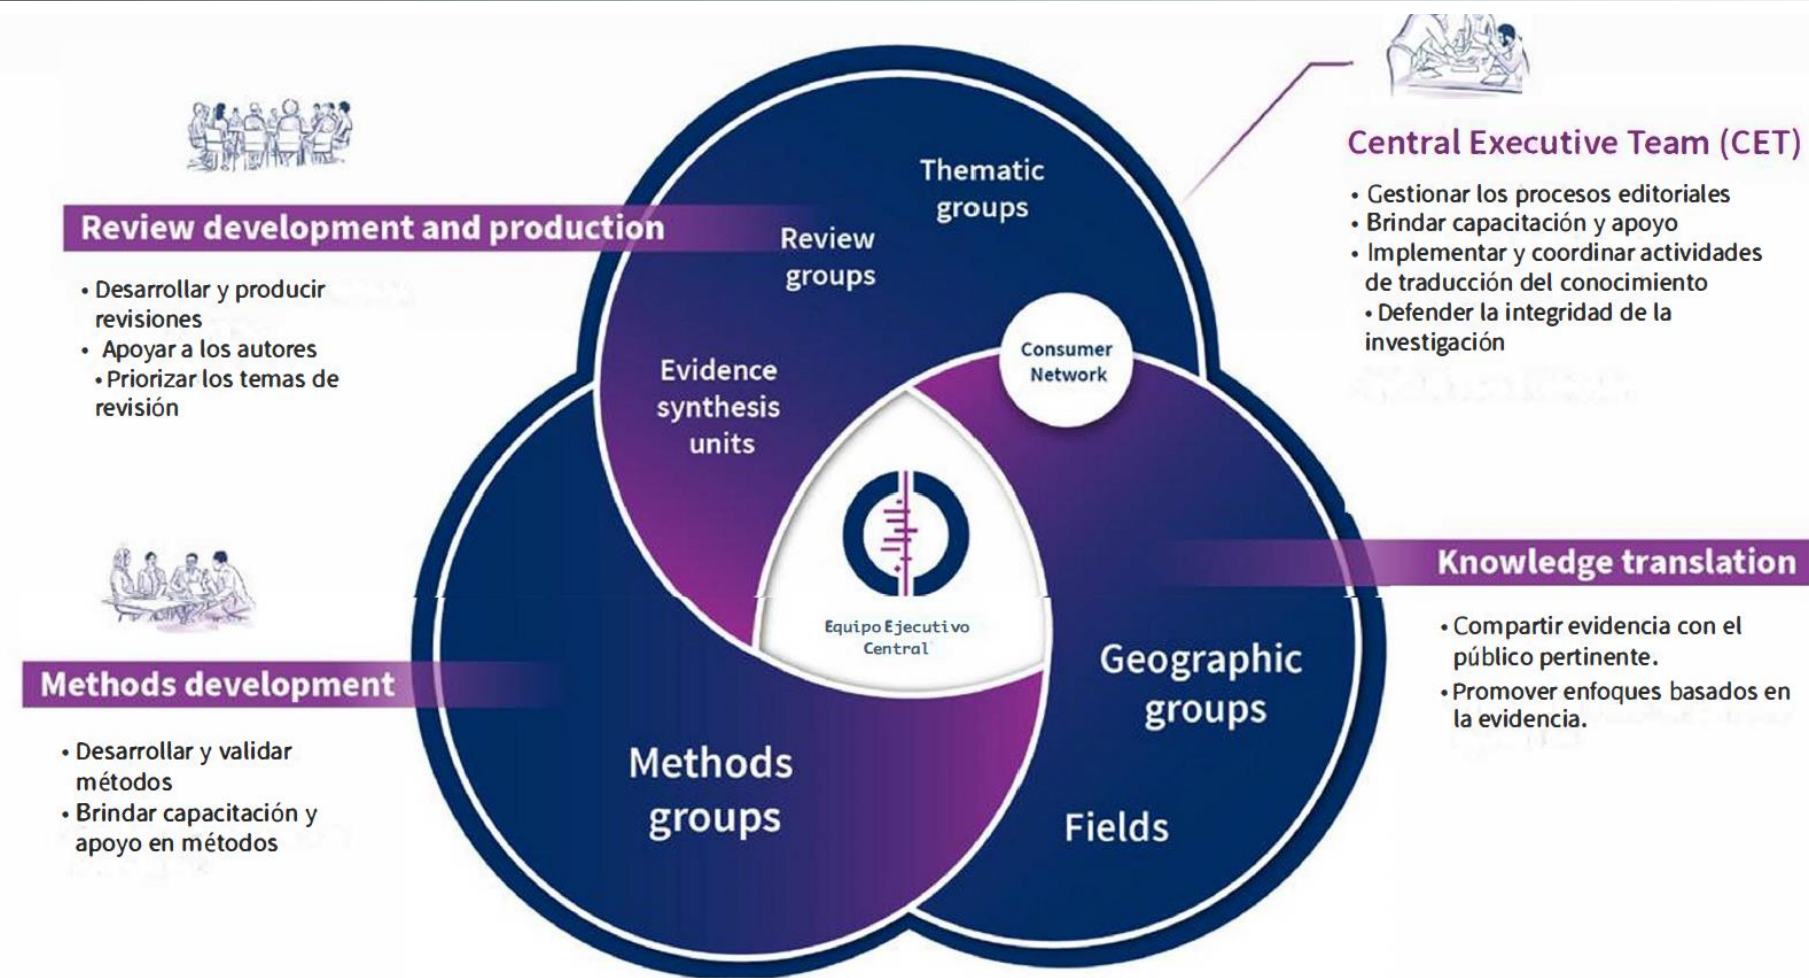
Review development and production

• Desarrollar y producir revisiones
• Apoyar a los autores
• Priorizar los temas de revisión

Central Executive Team (CET)

• Gestionar los procesos editoriales
• Brindar capacitación y apoyo
• Implementar y coordinar actividades de traducción del conocimiento
• Defender la integridad de la investigación

Thematic groups

Review groups

Evidence synthesis units

Consumer Network

Equipo Ejecutivo Central

Geographic groups

Methods groups

Fields

Methods development

• Desarrollar y validar métodos
• Brindar capacitación y apoyo en métodos

Knowledge translation

• Compartir evidencia con el público pertinente.
• Promover enfoques basados en la evidencia.